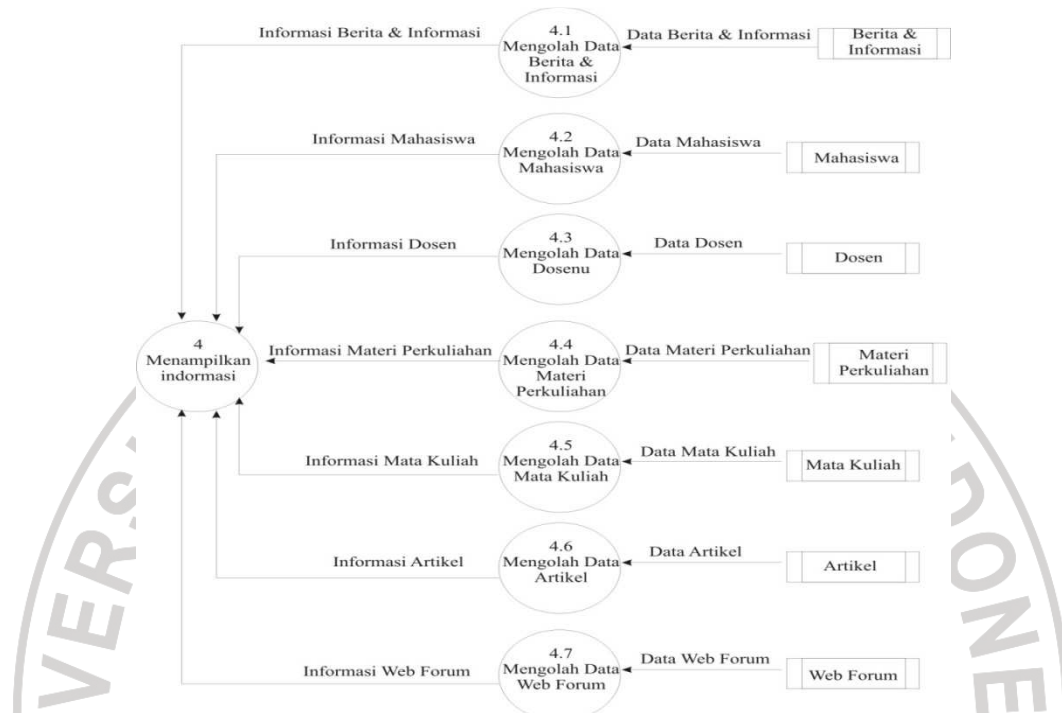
Informasi Berita & Informasi

4.1 Mengolah Data Berita & Informasi

Data Berita & Informasi

Berita & Informasi

Informasi Mahasiswa

4.2 Mengolah Data Mahasiswa

Data Mahasiswa

Mahasiswa

Informasi Dosen

4.3 Mengolah Data Dosenu

Data Dosen

Dosen

4 Menampilkan indormasi

Informasi Materi Perkuliahan

4.4 Mengolah Data Materi Perkuliahan

Data Materi Perkuliahan

Materi Perkuliahan

Informasi Mata Kuliah

4.5 Mengolah Data Mata Kuliah

Data Mata Kuliah

Mata Kuliah

Informasi Artikel

4.6 Mengolah Data Artikel

Data Artikel

Artikel

Informasi Web Forum

4.7 Mengolah Data Web Forum

Data Web Forum

Web Forum

ERS

ONE